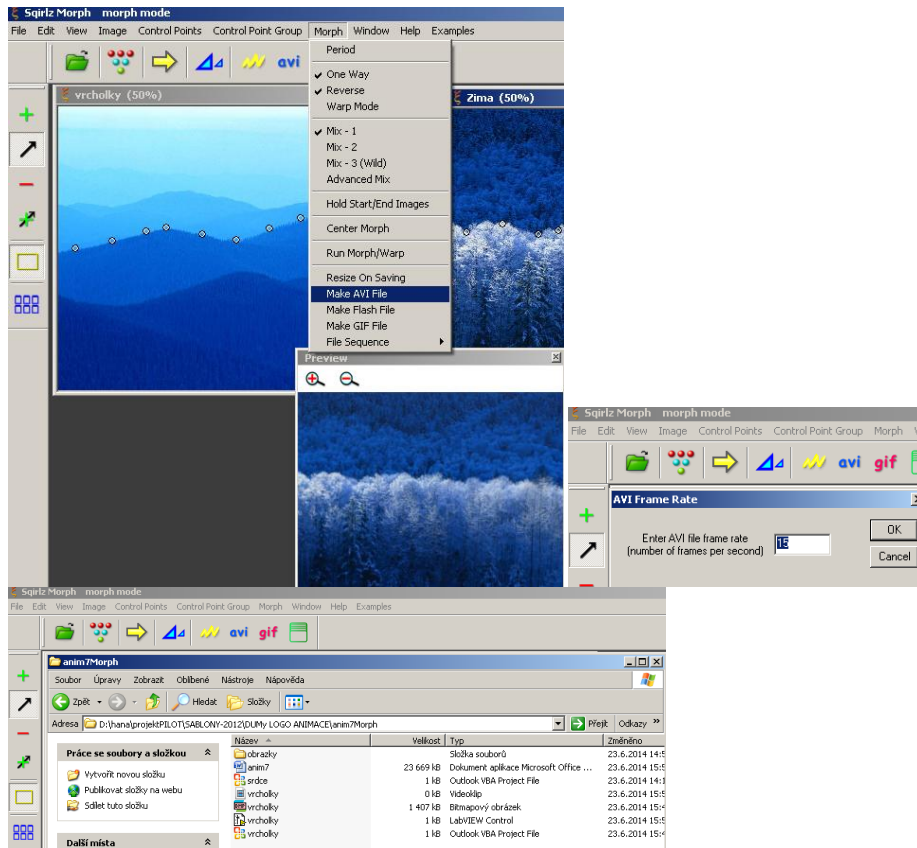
Sqirlz Morph morph mode
File Edit View Image Control Points Control Point Group Morph Window Help Examples
avi

vrcholky (50%)
Zima (50%)

Period
One Way
Reverse
Warp Mode
Mix - 1
Mix - 2
Mix - 3 (Wild)
Advanced Mix
Hold Start/End Images
Center Morph
Run Morph/Warp
Resize On Saving
Make AVI File
Make Flash File
Make GIF File
File Sequence

Preview

Sqirlz Morph morph mode
File Edit View Image Control Points Control Point Group Morph W
avi gif

AVI Frame Rate
Enter AVI file frame rate (number of frames per second)
15
OK
Cancel

Sqirlz Morph morph mode
File Edit View Image Control Points Control Point Group Morph Window Help Examples
avi gif

anim7Morph
Soubor Úpravy Zobrazit Oblíbené Nástroje Nápověda
Zpět Hledat Složky
Adresa D:\hana\projektPILOT\SABLONY-2012\DUMy LOGO ANIMACE\anim7Morph Přejít Odkazy

Práce se soubory a složkou
Vytvořit novou složku
Publikovat složku na webu
Sdílet tuto složku
Další místa

| Název | Velikost | Typ | Změněno |
|---|---|---|---|
| obrazky | | Složka souborů | 23.6.2014 14:5 |
| anim7 | 23 669 kB | Dokument aplikace Microsoft Office ... | 23.6.2014 15:5 |
| srdce | 1 kB | Outlook VBA Project File | 23.6.2014 14:1 |
| vrcholky | 0 kB | Videoklip | 23.6.2014 15:5 |
| vrcholky | 1 407 kB | Bitmapový obrázek | 23.6.2014 15:4 |
| vrcholky | 1 kB | LabVIEW Control | 23.6.2014 15:5 |
| vrcholky | 1 kB | Outlook VBA Project File | 23.6.2014 15:4 |